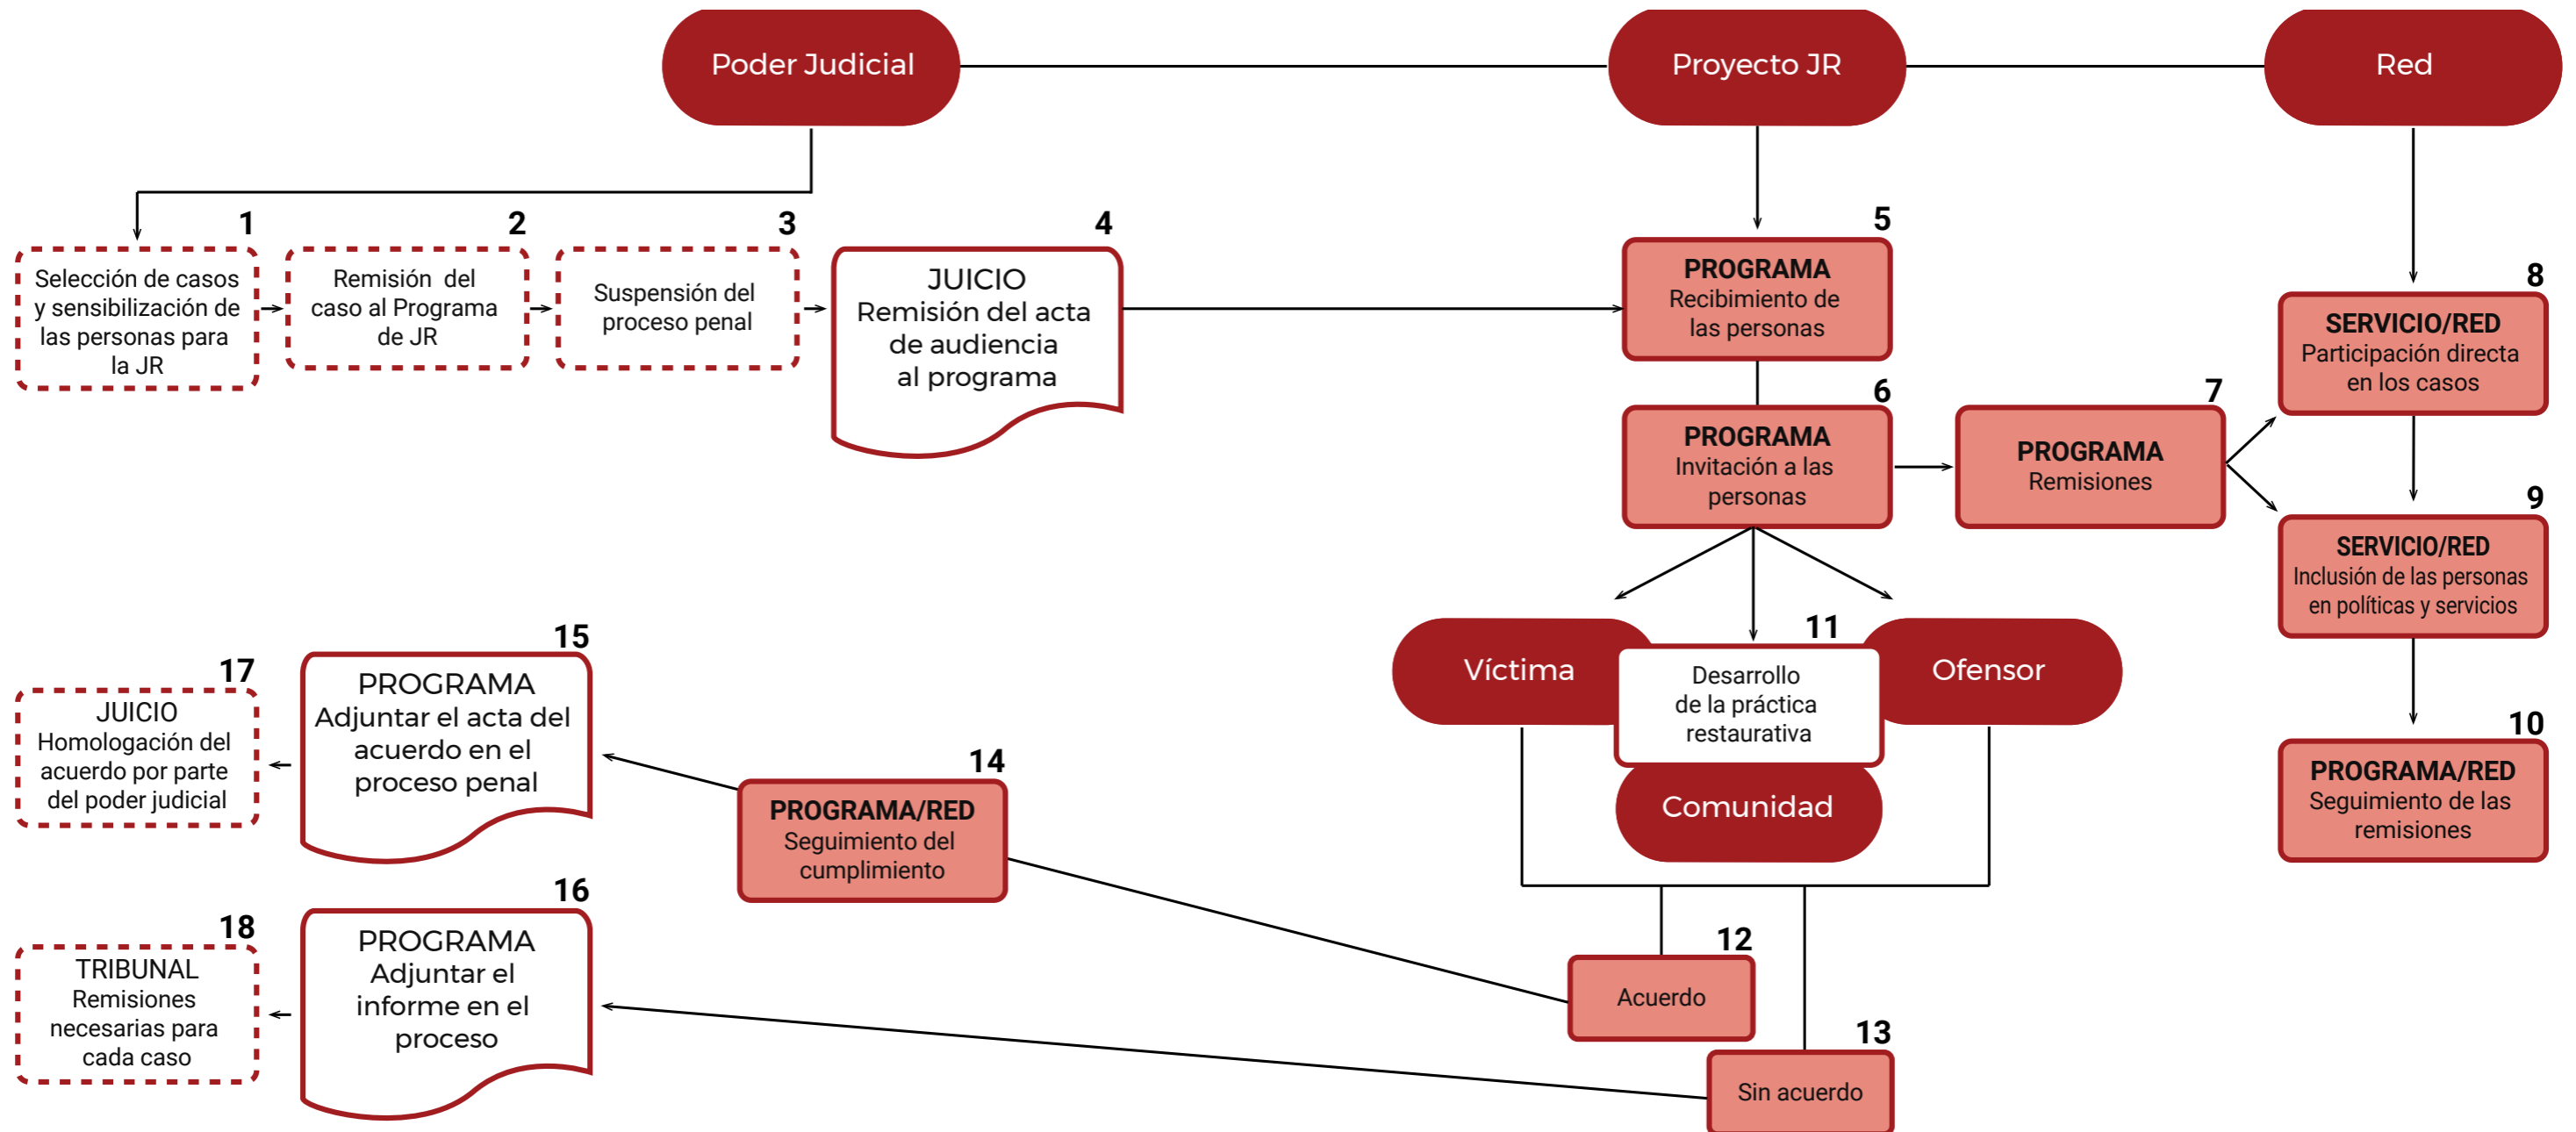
Poder Judicial

Proyecto JR

Red

1
Selección de casos y sensibilización de las personas para la JR

2
Remisión del caso al Programa de JR

3
Suspensión del proceso penal

4
JUICIO
Remisión del acta de audiencia al programa

5
PROGRAMA
Recibimiento de las personas

6
PROGRAMA
Invitación a las personas

7
PROGRAMA
Remisiones

8
SERVICIO/RED
Participación directa en los casos

9
SERVICIO/RED
Inclusión de las personas en políticas y servicios

10
PROGRAMA/RED
Seguimiento de las remisiones

Víctima

11
Desarrollo de la práctica restaurativa

Ofensor

Comunidad

12
Acuerdo

13
Sin acuerdo

14
PROGRAMA/RED
Seguimiento del cumplimiento

15
PROGRAMA
Adjuntar el acta del acuerdo en el proceso penal

16
PROGRAMA
Adjuntar el informe en el proceso

17
JUICIO
Homologación del acuerdo por parte del poder judicial

18
TRIBUNAL
Remisiones necesarias para cada caso